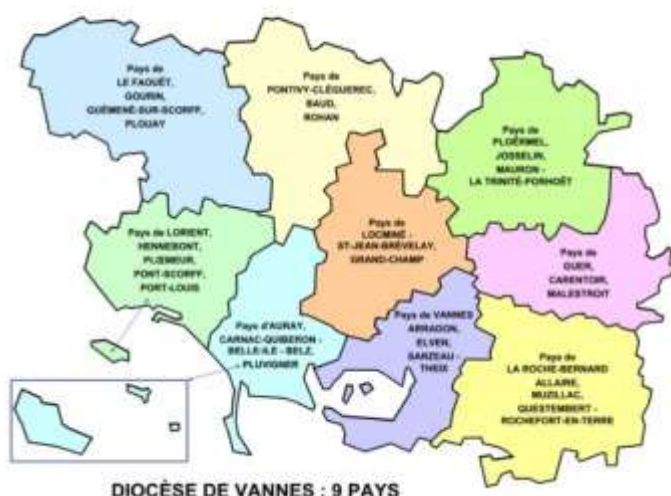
Pays de LE FAOUËT, GOURIN, GUÉMENÉ-SUR-SCORFF, PLOUAY

Pays de PONTIVY-CLÉGUÉREC, BAUD, ROHAN

Pays de PLOËRMEL, JOSSELIN, MAURON - LA TRINITÉ-PORHOËT

Pays de LOCMINÉ - ST-JEAN-BRÉVELAY, GRAND-CHAMP

Pays de LORIENT, HENNEBONT, PLOEMEUR, PONT-SCORFF, PORT-LOUIS

Pays de GUER, CARENTOIR, MALESTROIT

Pays d'AURAY, CARNAC-QUIBERON - BELLE-ILE - BELZ, - PLUVIGNER

Pays de VANNES ARRADON, ELVEN, SARZEAU - THEIX

Pays de LA ROCHE-BERNARD ALLAIRE, MUZILLAC, QUESTEMBERT - ROCHEFORT-EN-TERRE

DIOCÈSE DE VANNES : 9 PAYS